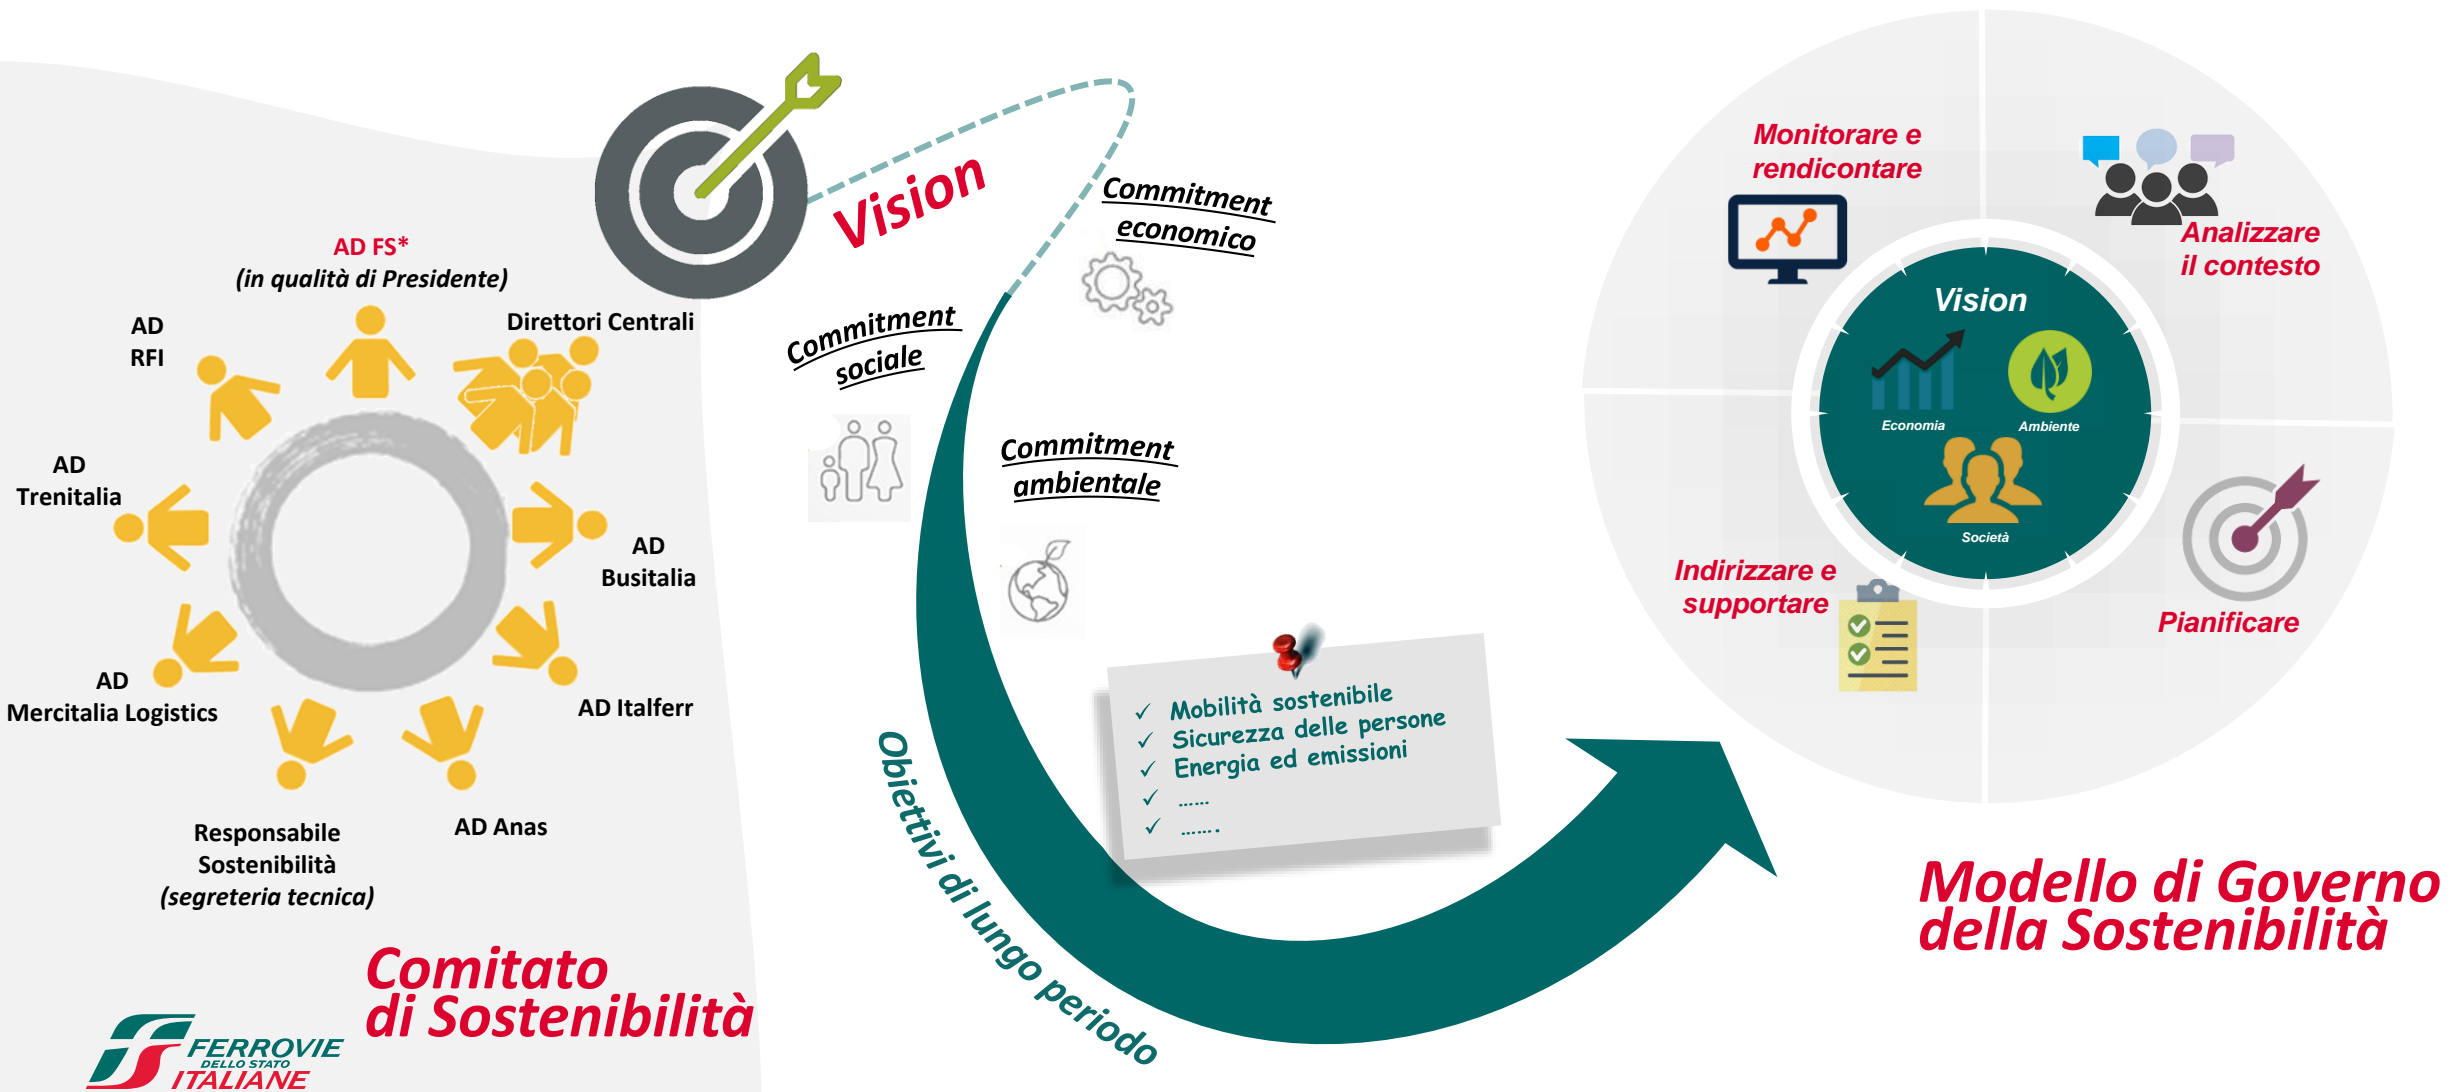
AD FS*
(in qualità di Presidente)

AD RFI

Direttori Centrali

AD Trenitalia

AD Busitalia

AD Mercitalia Logistics

AD Italferr

Responsabile Sostenibilità
(segreteria tecnica)

AD Anas

Comitato di Sostenibilità

FERROVIE DELLO STATO ITALIANE

Vision

Commitment economico

Commitment sociale

Commitment ambientale

✓ Mobilità sostenibile
✓ Sicurezza delle persone
✓ Energia ed emissioni
✓ ......
✓ .......

Obiettivi di lungo periodo

Monitorare e rendicontare

Analizzare il contesto

Vision

Economia

Ambiente

Società

Indirizzare e supportare

Pianificare

Modello di Governo della Sostenibilità